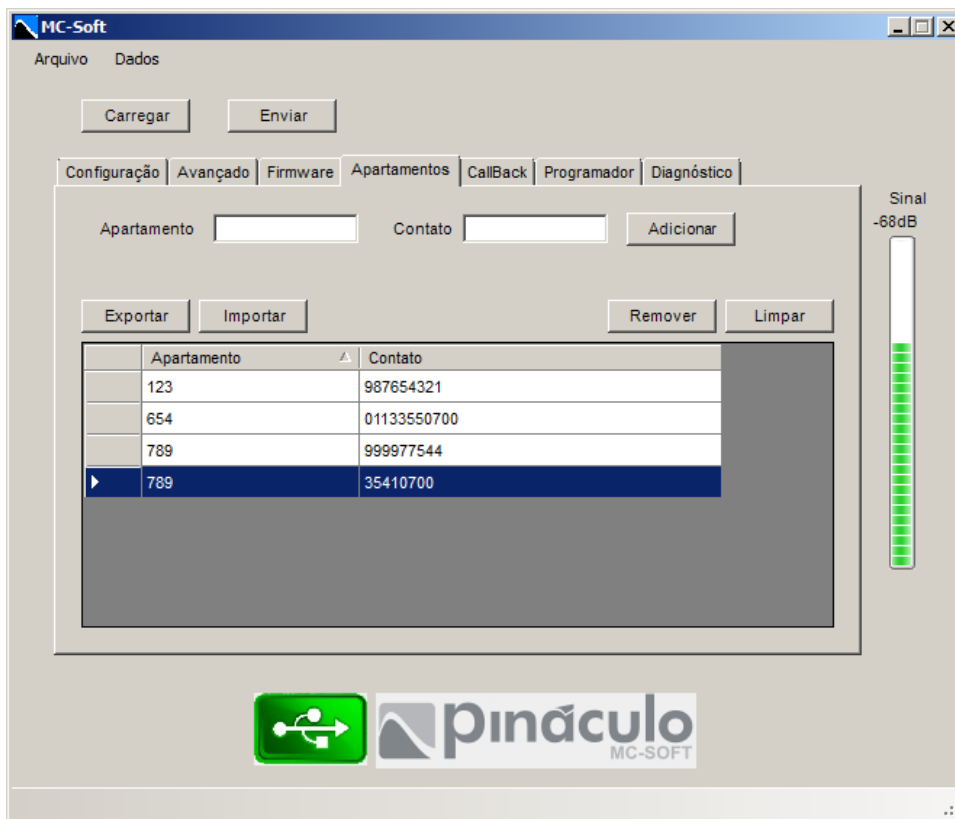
MC-Soft

Arquivo Dados

Carregar Enviar

Configuração Avançado Firmware Apartamentos CallBack Programador Diagnóstico

Sinal
-68dB

Apartamento Contato Adicionar

Exportar Importar Remover Limpar

| | Apartamento | Contato |
|---|---|---|
| | 123 | 987654321 |
| | 654 | 01133550700 |
| | 789 | 999977544 |
| ▶ | 789 | 35410700 |

pináculo
MC-SOFT